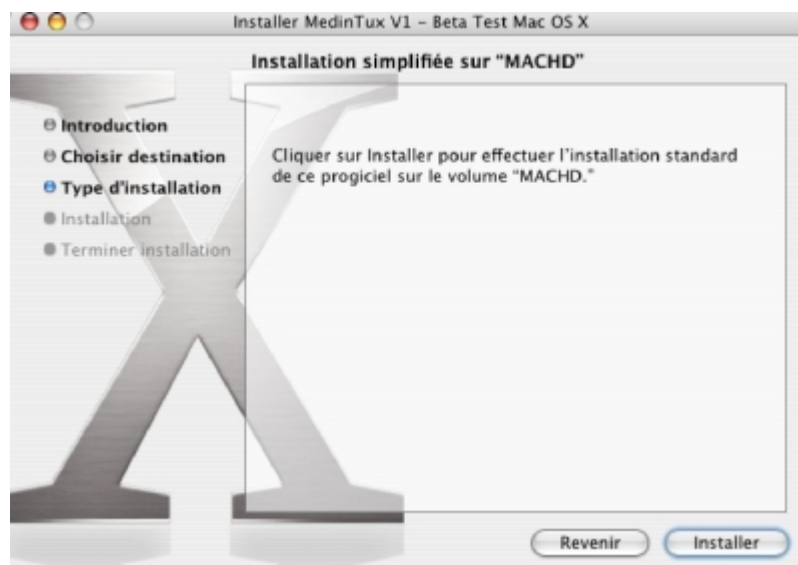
Installer MedinTux V1 – Beta Test Mac OS X

Installation simplifiée sur "MACHD"

Introduction
Choisir destination
Type d'installation
Installation
Terminer installation

Cliquer sur Installer pour effectuer l'installation standard de ce progiciel sur le volume "MACHD."

Revenir
Installer